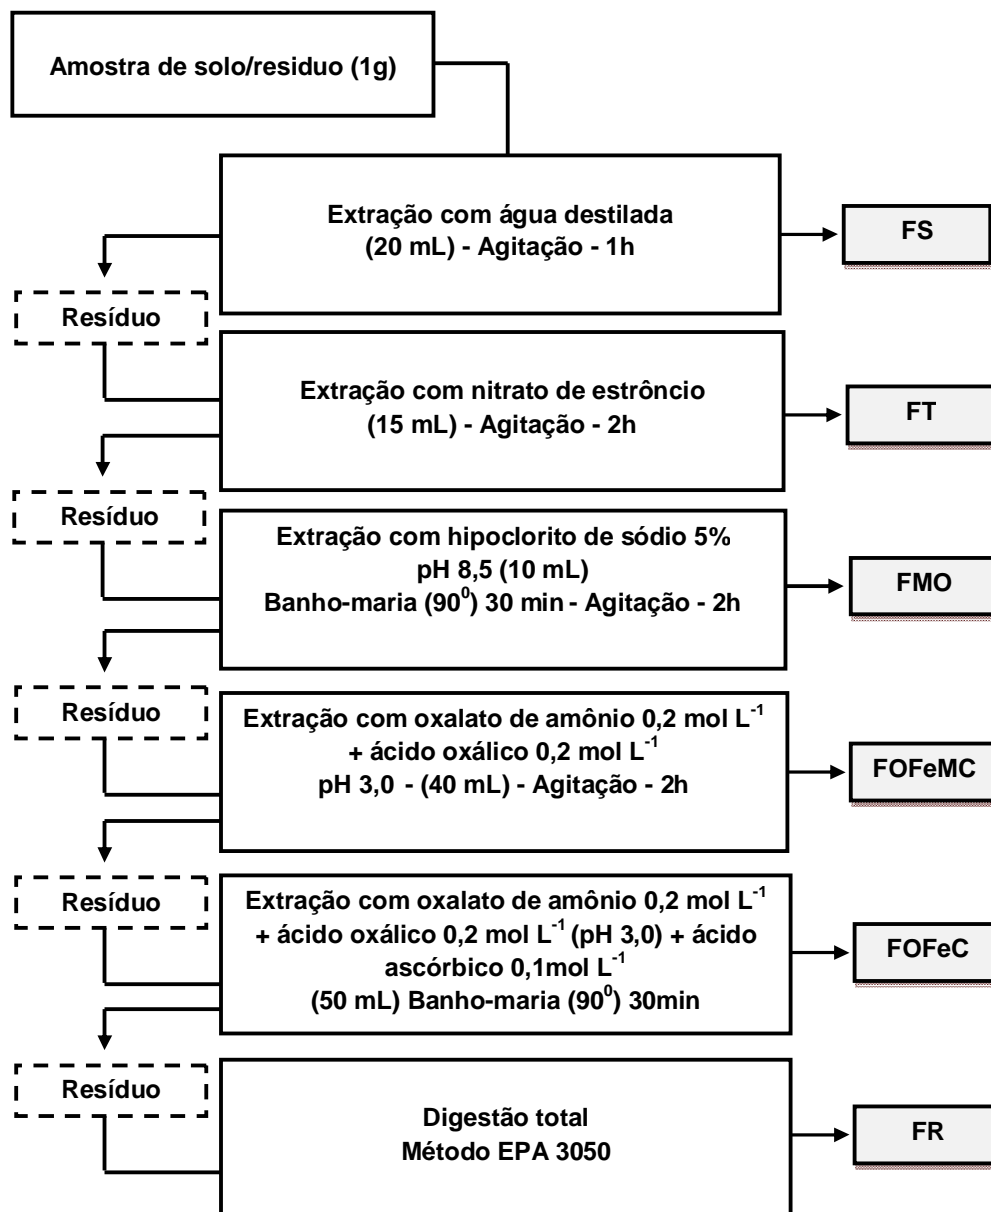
Amostra de solo/residuo (1g)

Extração com água destilada (20 mL) - Agitação - 1h

FS

Resíduo

Extração com nitrato de estrôncio (15 mL) - Agitação - 2h

FT

Resíduo

Extração com hipoclorito de sódio 5% pH 8,5 (10 mL) Banho-maria ($90^0$) 30 min - Agitação - 2h

FMO

Resíduo

Extração com oxalato de amônio 0,2 mol $L^{-1}$ + ácido oxálico 0,2 mol $L^{-1}$ pH 3,0 - (40 mL) - Agitação - 2h

FOFeMC

Resíduo

Extração com oxalato de amônio 0,2 mol $L^{-1}$ + ácido oxálico 0,2 mol $L^{-1}$ (pH 3,0) + ácido ascórbico 0,1mol $L^{-1}$ (50 mL) Banho-maria ($90^0$) 30min

FOFeC

Resíduo

Digestão total Método EPA 3050

FR